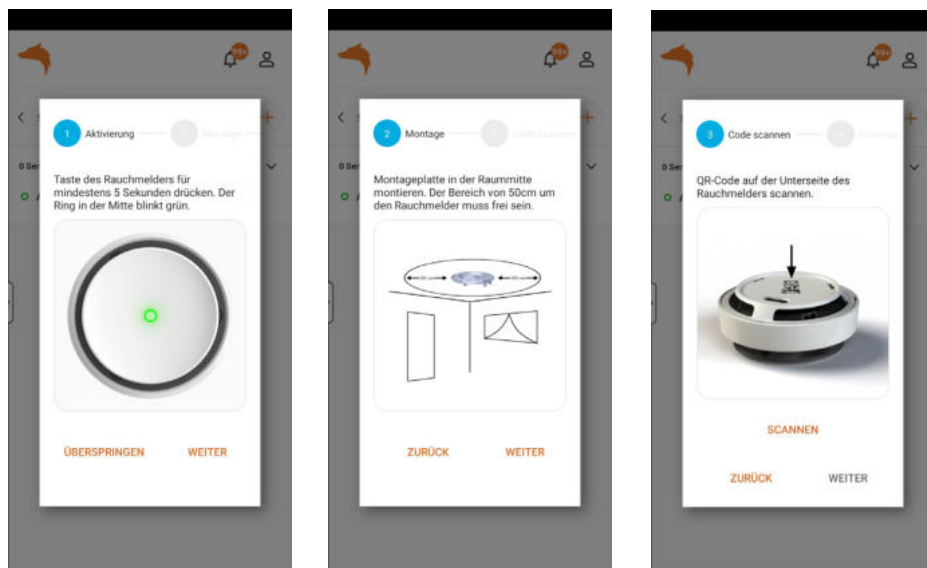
1 Aktivierung 2 Montage

Taste des Rauchmelders für mindestens 5 Sekunden drücken. Der Ring in der Mitte blinkt grün.

ÜBERSPRINGEN WEITER

2 Montage 3 Code scannen

Montageplatte in der Raummitte montieren. Der Bereich von 50cm um den Rauchmelder muss frei sein.

ZURÜCK WEITER

3 Code scannen 4 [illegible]

QR-Code auf der Unterseite des Rauchmelders scannen.

SCANNEN

ZURÜCK WEITER